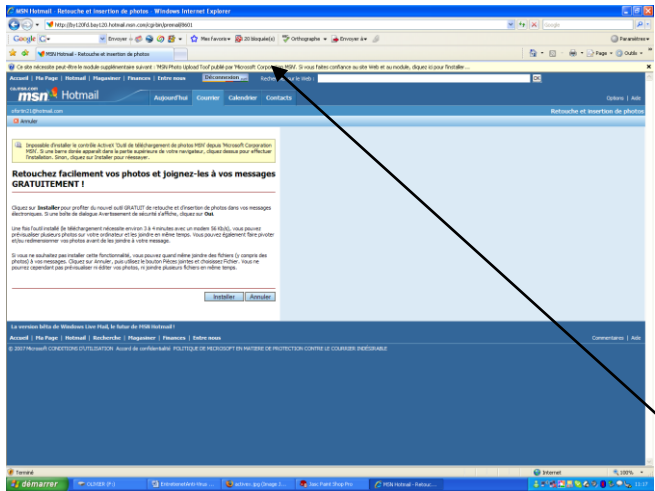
MSN Hotmail - Retouche et insertion de photos - Windows Internet Explorer

http://by120fd.bay120.hotmail.msn.com/cgi-bin/premail/8601

Google

Envoyer à · Mes favoris · 20 bloqué(s) · Orthographe · Envoyer à · Paramètres

MSN Hotmail - Retouche et insertion de photos

Page · Outils

Ce site nécessite peut-être le module supplémentaire suivant : 'MSN Photo Upload Tool' publié par 'Microsoft Corporation MSN'. Si vous faites confiance au site Web et au module, cliquez ici pour l'installer...

Accueil | Ma Page | Hotmail | Magasiner | Finances | Entre nous · Déconnexion · Rechercher le Web : · OK

msn Hotmail

Aujourd'hui · Courrier · Calendrier · Contacts · Options | Aide

Retouche et insertion de photos

Annuler

Impossible d'installer le contrôle ActiveX 'Outil de téléchargement de photos MSN' depuis 'Microsoft Corporation MSN'. Si une barre dorée apparaît dans la partie supérieure de votre navigateur, cliquez dessus pour effectuer l'installation. Sinon, cliquez sur Installer pour réessayer.

Retouchez facilement vos photos et joignez-les à vos messages GRATUITEMENT !

Cliquez sur Installer pour profiter du nouvel outil GRATUIT de retouche et d'insertion de photos dans vos messages électroniques. Si une boîte de dialogue Avertissement de sécurité s'affiche, cliquez sur Oui.

Une fois l'outil installé (le téléchargement nécessite environ 3 à 4 minutes avec un modem 56 Kb/s), vous pouvez prévisualiser plusieurs photos sur votre ordinateur et les joindre en même temps. Vous pouvez également faire pivoter et/ou redimensionner vos photos avant de les joindre à votre message.

Si vous ne souhaitez pas installer cette fonctionnalité, vous pouvez quand même joindre des fichiers (y compris des photos) à vos messages. Cliquez sur Annuler, puis utilisez le bouton Pièces jointes et choisissez Fichier. Vous ne pourrez cependant pas prévisualiser ni éditer vos photos, ni joindre plusieurs fichiers en même temps.

Installer · Annuler

La version bêta de Windows Live Mail, le futur de MSN Hotmail !

Accueil | Ma Page | Hotmail | Recherche | Magasiner | Finances | Entre nous · Commentaires | Aide

© 2007 Microsoft CONDITIONS D'UTILISATION Accord de confidentialité POLITIQUE DE MICROSOFT EN MATIÈRE DE PROTECTION CONTRE LE COURRIER INDÉSIRABLE

Terminé · Internet · 100%

démarrer · OLIVIER (F:) · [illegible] · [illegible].jpg (Image J... · Jasc Paint Shop Pro · MSN Hotmail - Retouc... · 11:17